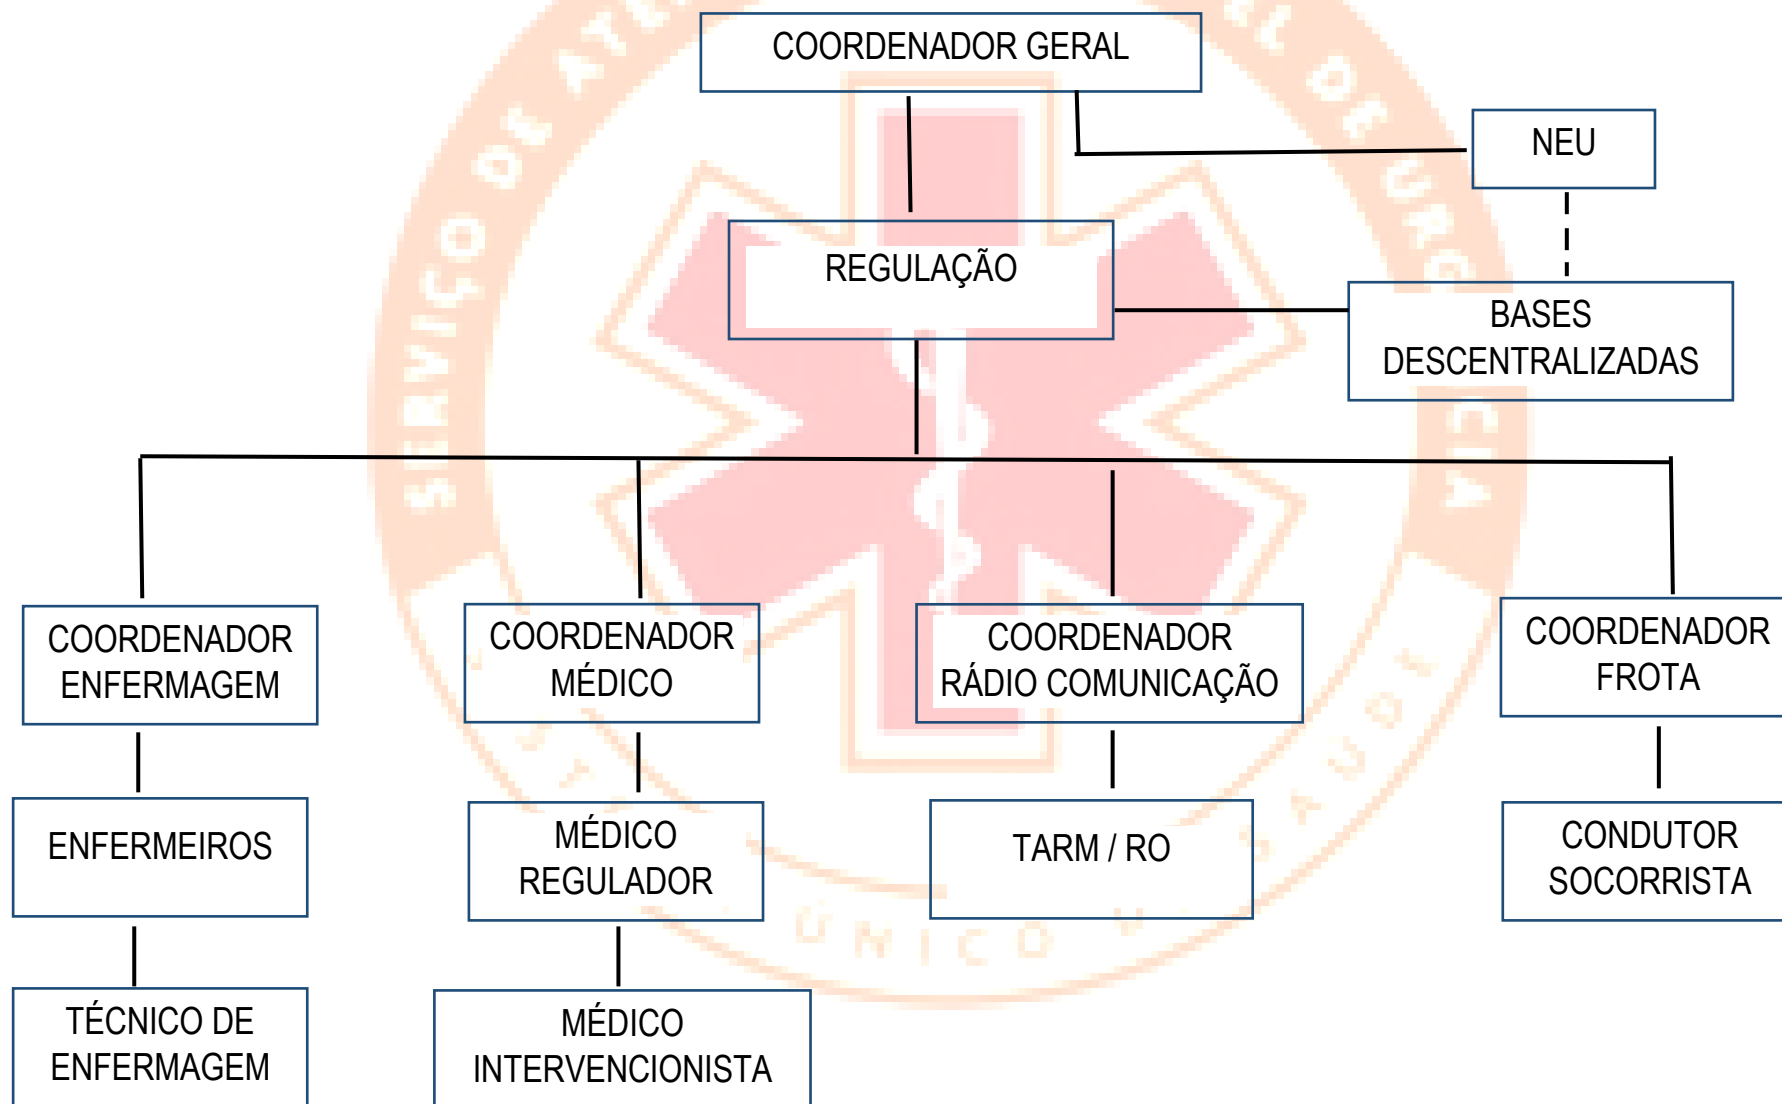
COORDENADOR GERAL

NEU

REGULAÇÃO

BASES DESCENTRALIZADAS

COORDENADOR ENFERMAGEM

COORDENADOR MÉDICO

COORDENADOR RÁDIO COMUNICAÇÃO

COORDENADOR FROTA

ENFERMEIROS

MÉDICO REGULADOR

TARM / RO

CONDUTOR SOCORRISTA

TÉCNICO DE ENFERMAGEM

MÉDICO INTERVENCIONISTA